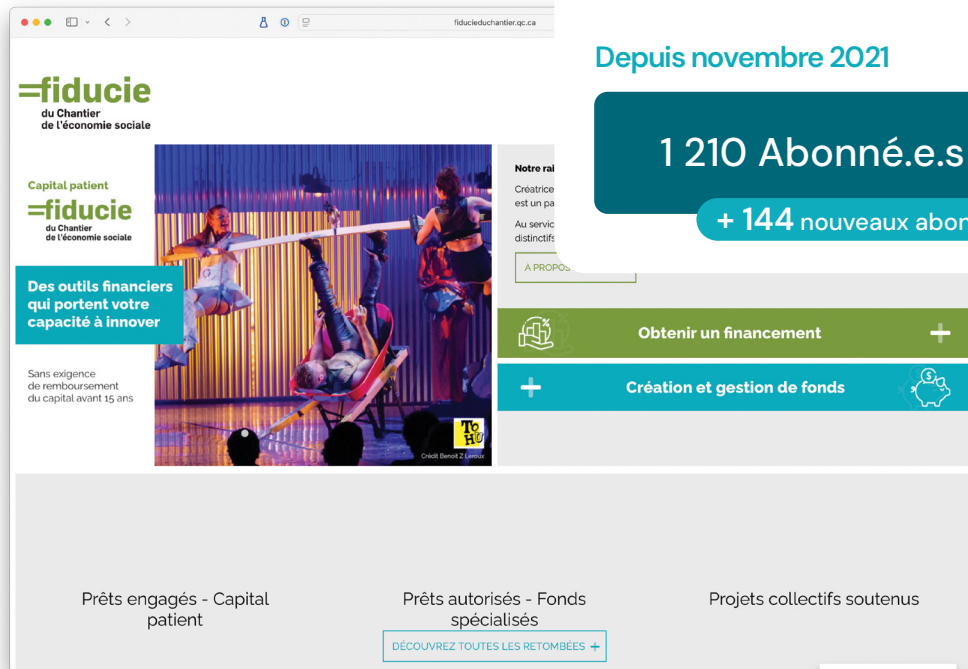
fiducieduchantier.qc.ca

=fiducie
du Chantier
de l'économie sociale

Depuis novembre 2021

1 210 Abonné.e.s

+ 144 nouveaux abon

Capital patient
=fiducie
du Chantier
de l'économie sociale

Des outils financiers qui portent votre capacité à innover

Sans exigence de remboursement du capital avant 15 ans

TOHU
Crédit Benoit Z Leroux

Notre rai
Créatrice
est un pa
Au servic
distinctifs
À PROPOS

Obtenir un financement +

+ Création et gestion de fonds

Prêts engagés - Capital patient

Prêts autorisés - Fonds spécialisés

Projets collectifs soutenus

DÉCOUVREZ TOUTES LES RETOMBÉES +